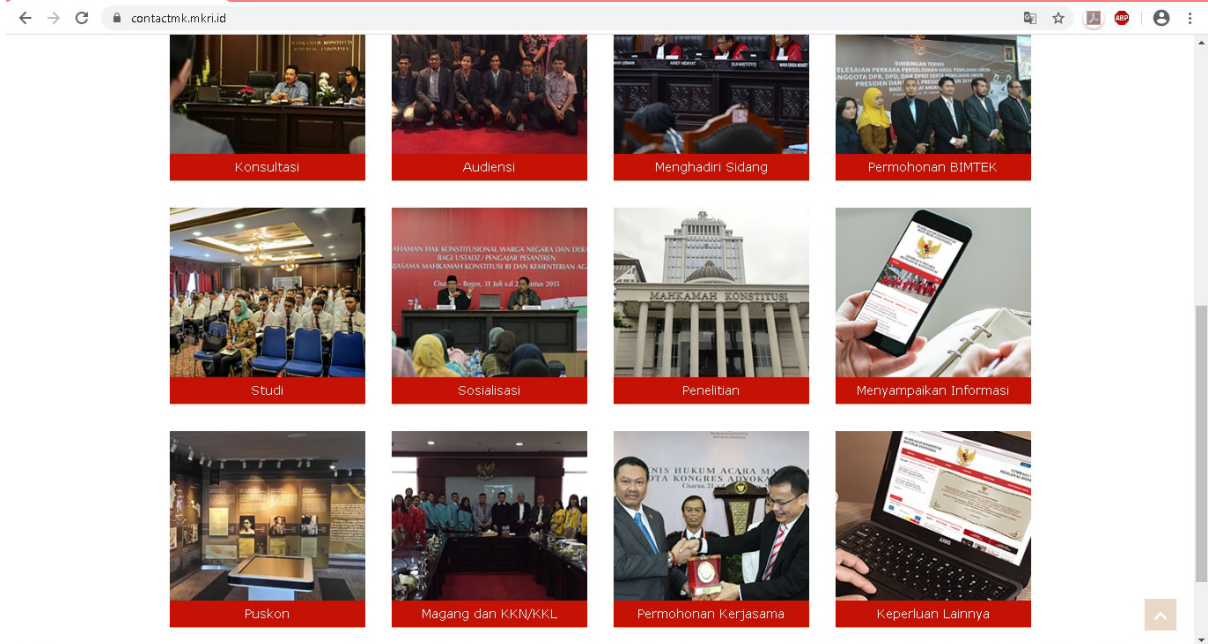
contactmk.mkri.id

Konsultasi

Audiensi

Menghadiri Sidang

Permohonan BIMTEK

Studi

Sosialisasi

Penelitian

Menyampaikan Informasi

Puskon

Magang dan KKN/KKL

Permohonan Kerjasama

Keperluan Lainnya